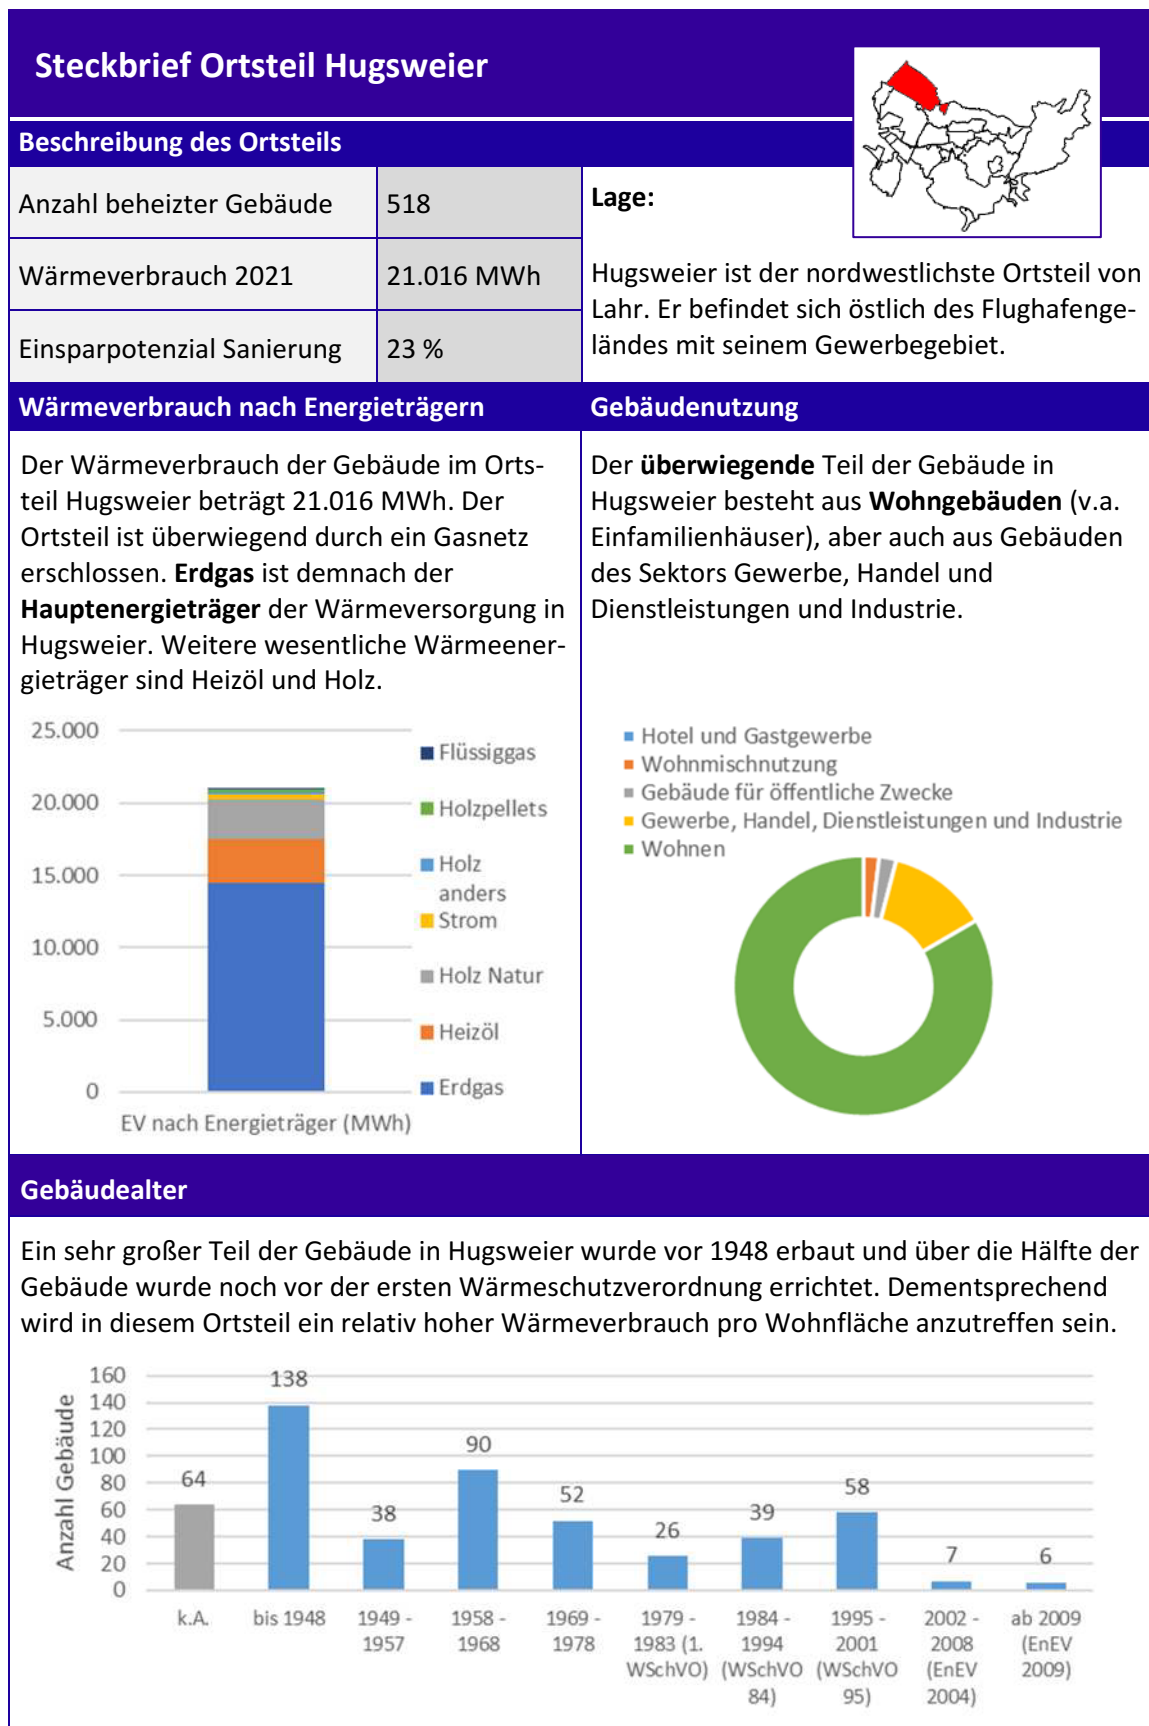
Steckbrief Ortsteil Hugsweier

Beschreibung des Ortsteils

| Anzahl beheizter Gebäude | 518 |
|---|---|
| Wärmeverbrauch 2021 | 21.016 MWh |
| Einsparpotenzial Sanierung | 23 % |

Lage:

Hugsweier ist der nordwestlichste Ortsteil von Lahr. Er befindet sich östlich des Flughafengeländes mit seinem Gewerbegebiet.

Wärmeverbrauch nach Energieträgern

Der Wärmeverbrauch der Gebäude im Ortsteil Hugsweier beträgt 21.016 MWh. Der Ortsteil ist überwiegend durch ein Gasnetz erschlossen. **Erdgas** ist demnach der **Hauptenergieträger** der Wärmeversorgung in Hugsweier. Weitere wesentliche Wärmeenergieträger sind Heizöl und Holz.

25.000
20.000
15.000
10.000
5.000
0
EV nach Energieträger (MWh)
Flüssiggas
Holzpellets
Holz anders
Strom
Holz Natur
Heizöl
Erdgas

Gebäudenutzung

Der **überwiegende** Teil der Gebäude in Hugsweier besteht aus **Wohngebäuden** (v.a. Einfamilienhäuser), aber auch aus Gebäuden des Sektors Gewerbe, Handel und Dienstleistungen und Industrie.

Hotel und Gastgewerbe
Wohnmischnutzung
Gebäude für öffentliche Zwecke
Gewerbe, Handel, Dienstleistungen und Industrie
Wohnen

Gebäudealter

Ein sehr großer Teil der Gebäude in Hugsweier wurde vor 1948 erbaut und über die Hälfte der Gebäude wurde noch vor der ersten Wärmeschutzverordnung errichtet. Dementsprechend wird in diesem Ortsteil ein relativ hoher Wärmeverbrauch pro Wohnfläche anzutreffen sein.

Anzahl Gebäude
160
140
120
100
80
60
40
20
0

| k.A. | bis 1948 | 1949 - 1957 | 1958 - 1968 | 1969 - 1978 | 1979 - 1983 (1. WSchVO) | 1984 - 1994 (WSchVO 84) | 1995 - 2001 (WSchVO 95) | 2002 - 2008 (EnEV 2004) | ab 2009 (EnEV 2009) |
|---|---|---|---|---|---|---|---|---|---|
| 64 | 138 | 38 | 90 | 52 | 26 | 39 | 58 | 7 | 6 |